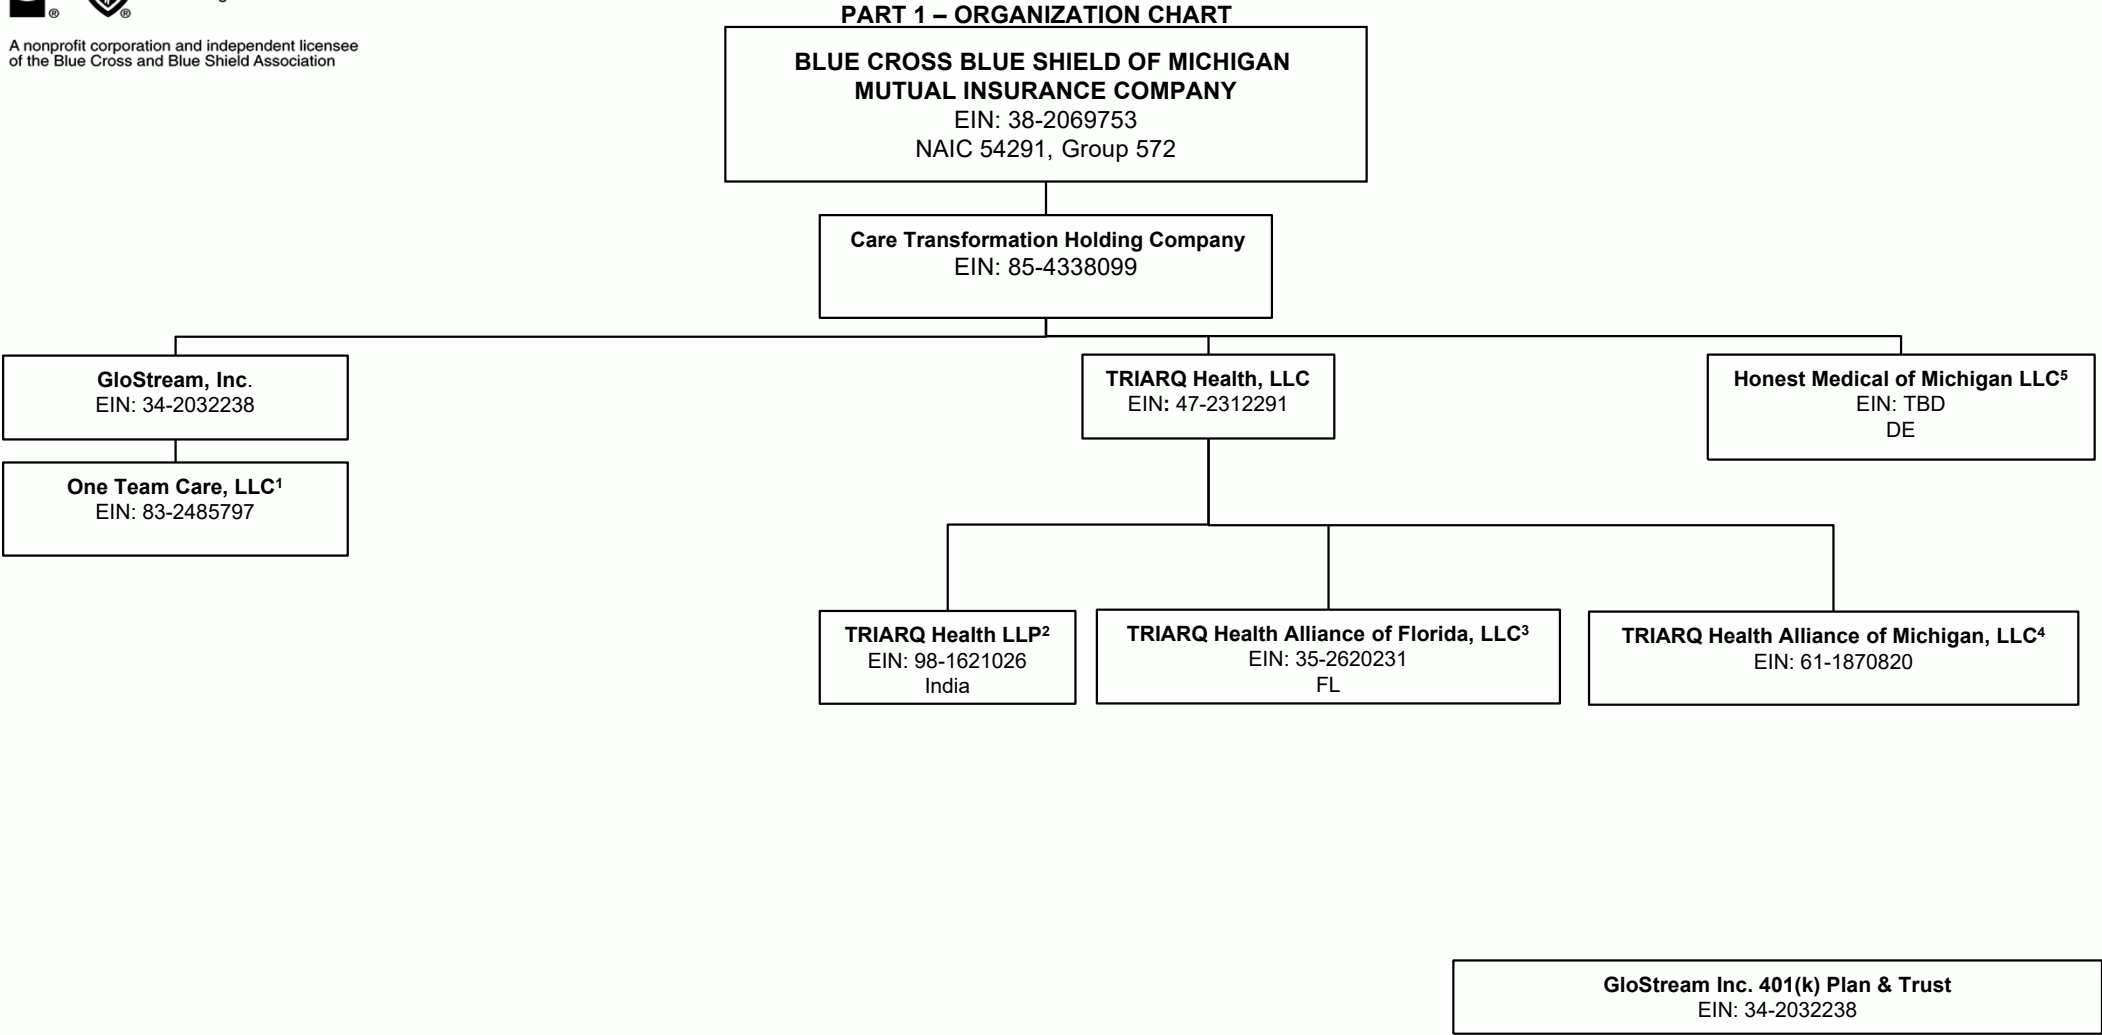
A nonprofit corporation and independent licensee of the Blue Cross and Blue Shield Association

PART 1 – ORGANIZATION CHART

BLUE CROSS BLUE SHIELD OF MICHIGAN MUTUAL INSURANCE COMPANY
EIN: 38-2069753
NAIC 54291, Group 572

Care Transformation Holding Company
EIN: 85-4338099

GloStream, Inc.
EIN: 34-2032238

One Team Care, LLC$^1$
EIN: 83-2485797

TRIARQ Health, LLC
EIN: 47-2312291

Honest Medical of Michigan LLC$^5$
EIN: TBD
DE

TRIARQ Health LLP$^2$
EIN: 98-1621026
India

TRIARQ Health Alliance of Florida, LLC$^3$
EIN: 35-2620231
FL

TRIARQ Health Alliance of Michigan, LLC$^4$
EIN: 61-1870820

GloStream Inc. 401(k) Plan & Trust
EIN: 34-2032238